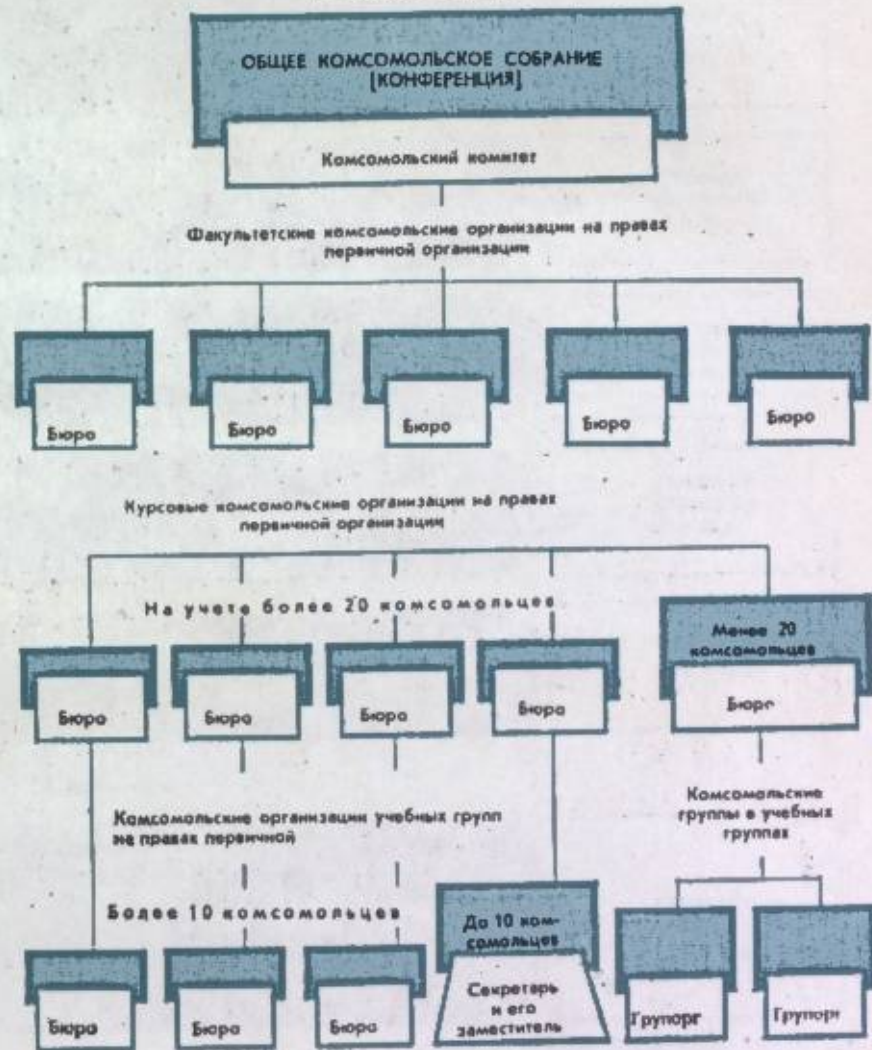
ОБЩЕЕ КОМСОМОЛЬСКОЕ СОБРАНИЕ [КОНФЕРЕНЦИЯ]

Комсомольский комитет

Факультетские комсомольские организации на правах первичной организации

Бюро

Бюро

Бюро

Бюро

Бюро

Курсовые комсомольские организации на правах первичной организации

На учете более 20 комсомольцев

Менее 20 комсомольцев

Бюро

Бюро

Бюро

Бюро

Бюро

Комсомольские организации учебных групп на правах первичной

Комсомольские группы в учебных группах

Более 10 комсомольцев

До 10 комсомольцев

Бюро

Бюро

Бюро

Секретарь и его заместитель

Групорг

Групорг